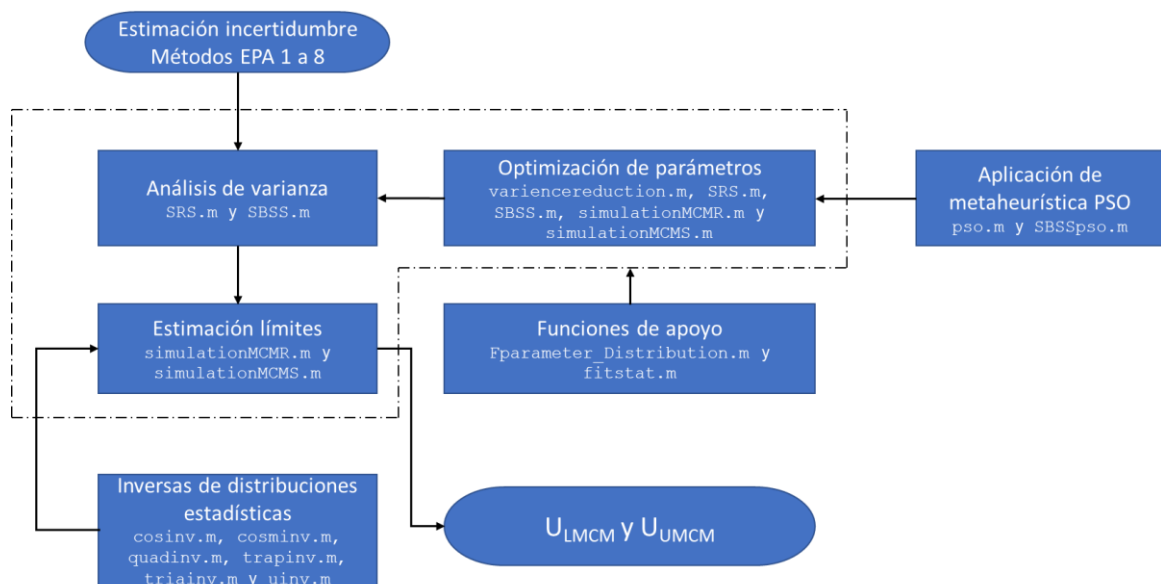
Estimación incertidumbre Métodos EPA 1 a 8

Análisis de varianza
SRS.m y SBSS.m

Optimización de parámetros
variencereduction.m, SRS.m, SBSS.m, simulationMCMR.m y simulationMCMS.m

Aplicación de metaheurística PSO
pso.m y SBSSpso.m

Estimación límites
simulationMCMR.m y simulationMCMS.m

Funciones de apoyo
Fparameter_Distribution.m y fitstat.m

Inversas de distribuciones estadísticas
cosinv.m, cosminv.m, quadinv.m, trapinv.m, triainv.m y uinv.m

$U_{LMCM}$ y $U_{UMCM}$